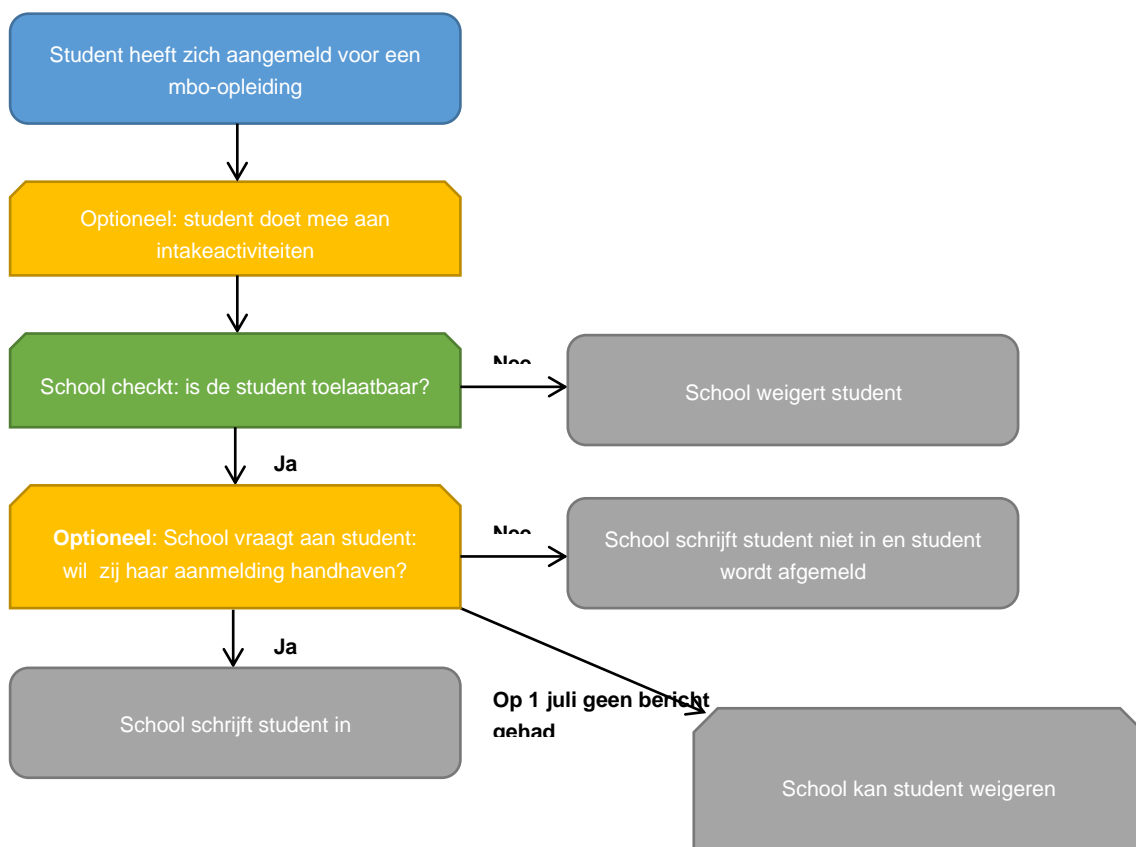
Student heeft zich aangemeld voor een mbo-opleiding

Optioneel: student doet mee aan intakeactiviteiten

School checkt: is de student toelaatbaar?

Nee

School weigert student

Ja

Optioneel: School vraagt aan student: wil zij haar aanmelding handhaven?

Nee

School schrijft student niet in en student wordt afgemeld

Ja

School schrijft student in

Op 1 juli geen bericht gehad

School kan student weigeren